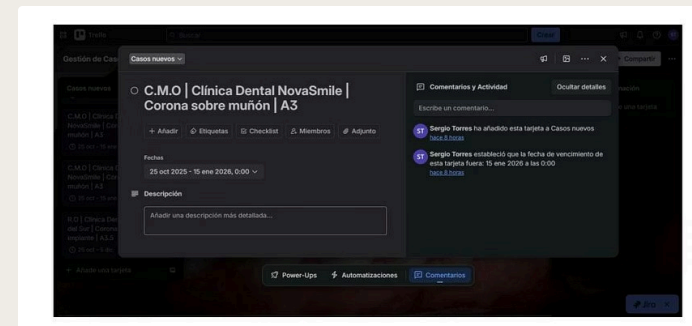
Trello
Buscar
Crear
Gestión de Cas
Compartir
Casos nuevos
C.M.O | Clínica | NovaSmile | Cor muñón | A3
25 oct - 15 ene
C.M.O | Clínica | NovaSmile | Cor muñón | A3
R.O | Clínica Den del Sol | Corona implante | A3.5
Añadir una tarjeta
nación
na tarjeta
Casos nuevos
C.M.O | Clínica Dental NovaSmile | Corona sobre muñón | A3
+ Añadir
Etiquetas
Checklist
Miembros
Adjunto
Fechas
25 oct 2025 - 15 ene 2026, 0:00
Descripción
Añadir una descripción más detallada...
Comentarios y Actividad
Ocultar detalles
Escribe un comentario...
ST
Sergio Torres ha añadido esta tarjeta a Casos nuevos
hace 8 horas
ST
Sergio Torres estableció que la fecha de vencimiento de esta tarjeta fuera: 15 ene 2026 a las 0:00
hace 8 horas
Power-Ups
Automatizaciones
Comentarios
Ayu